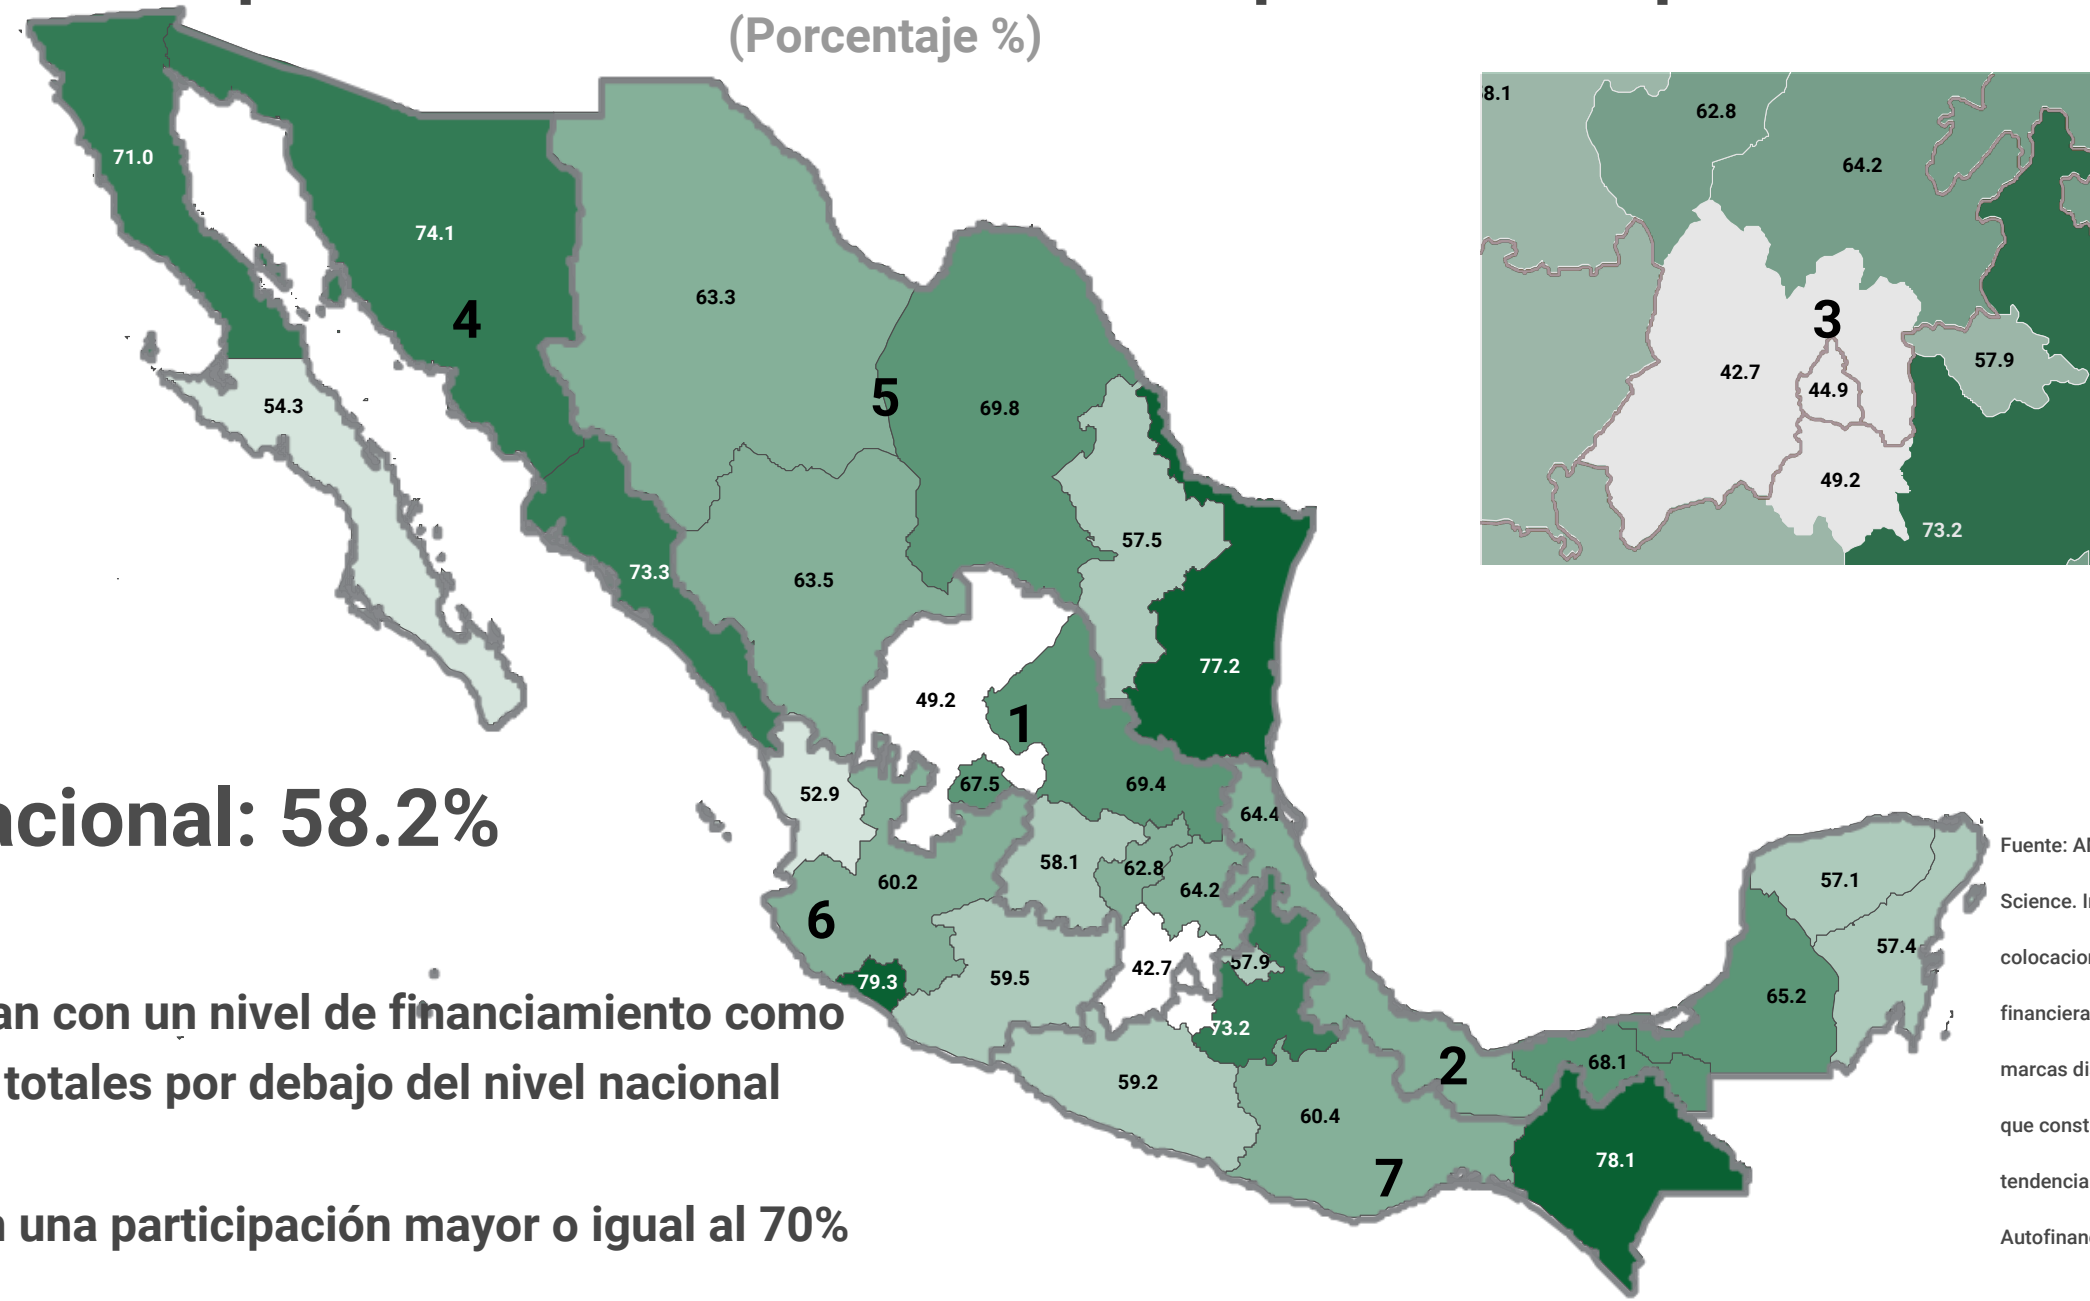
(Porcentaje %)

71.0
74.1
4
63.3
5
69.8
54.3
57.5
73.3
63.5
77.2
49.2
1
52.9
67.5
69.4
64.4
acional: 58.2%
58.1
62.8
64.2
60.2
6
59.5
42.7
57.9
79.3
73.2
59.2
60.4
2
7
68.1
78.1
57.1
57.4
65.2

an con un nivel de financiamiento como totales por debajo del nivel nacional

una participación mayor o igual al 70%

8.1
62.8
64.2
3
42.7
44.9
57.9
49.2
73.2

Fuente: Al
Science. I
colocacio
financiera
marcas di
que const
tendencia
Autofinan